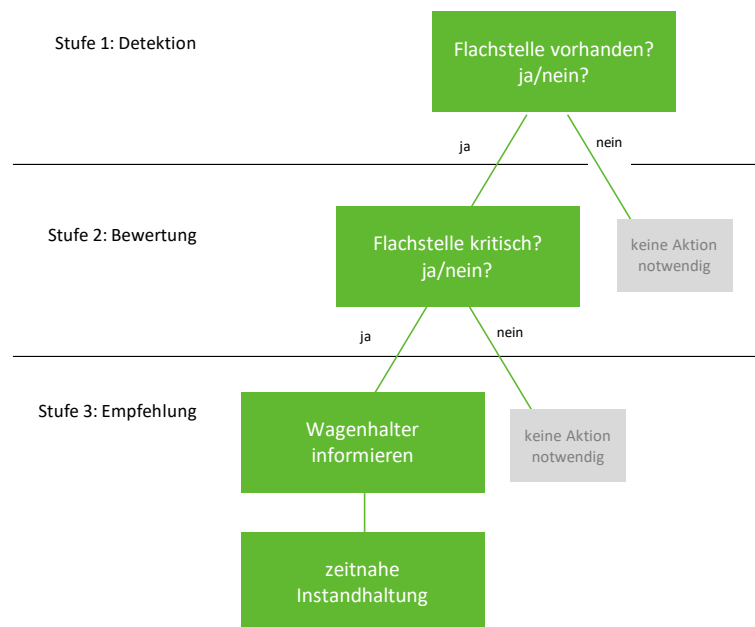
Stufe 1: Detektion

Flachstelle vorhanden? ja/nein?

ja

nein

Stufe 2: Bewertung

Flachstelle kritisch? ja/nein?

keine Aktion notwendig

ja

nein

Stufe 3: Empfehlung

Wagenhalter informieren

keine Aktion notwendig

zeitnahe Instandhaltung